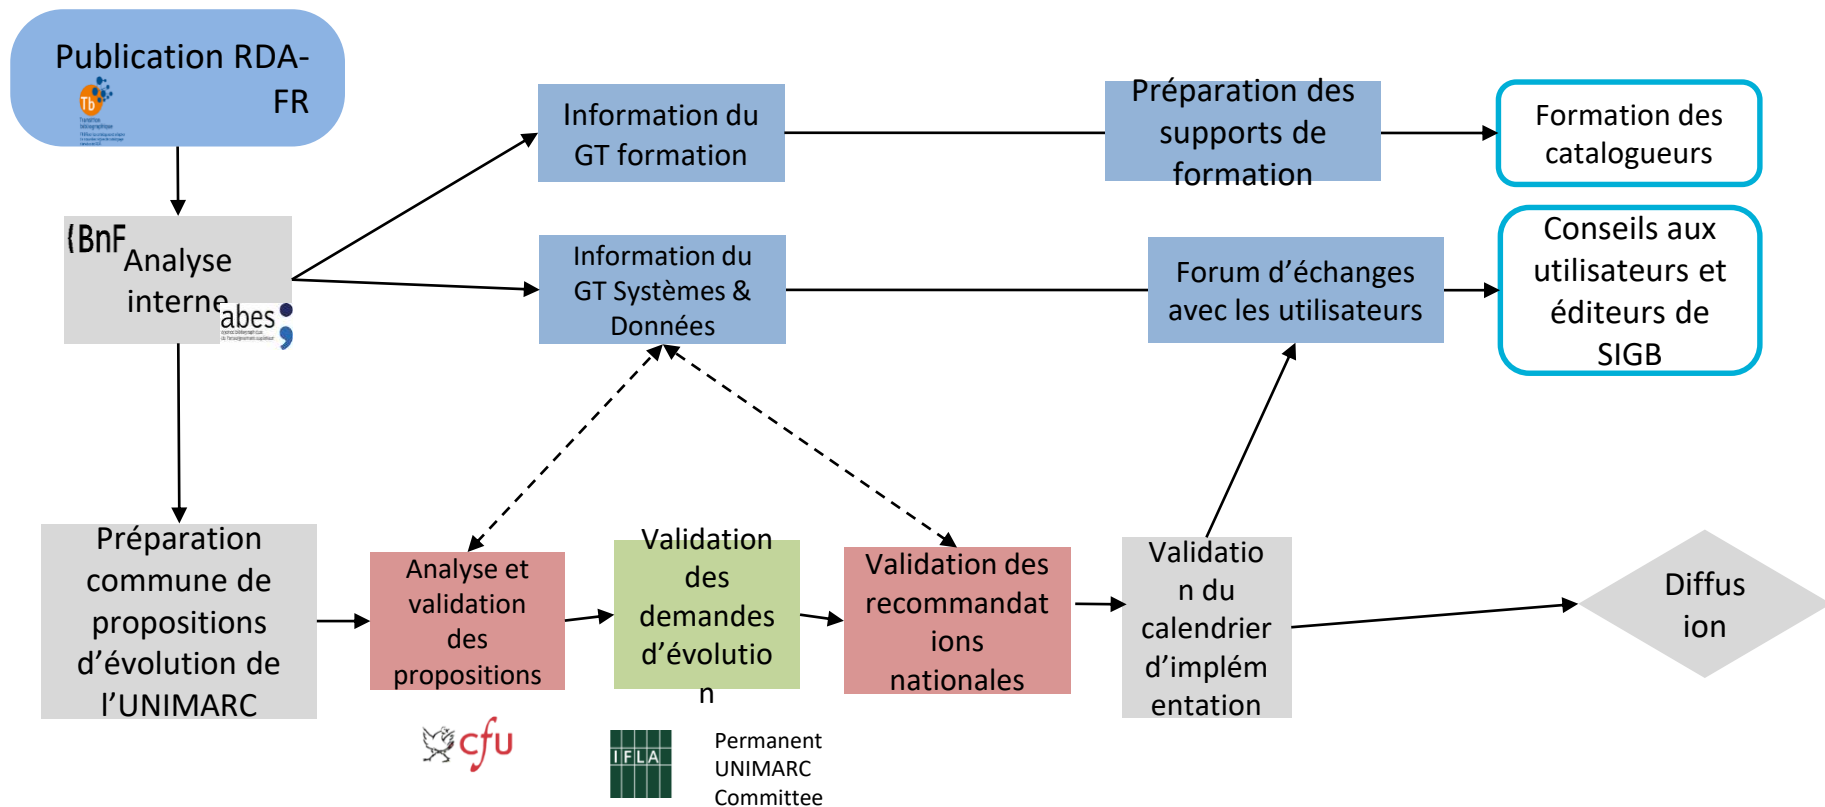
Publication RDA-FR

Tb

BnF

Analyse interne

abes

Information du GT formation

Information du GT Systèmes & Données

Préparation des supports de formation

Formation des catalogueurs

Forum d'échanges avec les utilisateurs

Conseils aux utilisateurs et éditeurs de SIGB

Préparation commune de propositions d'évolution de l'UNIMARC

Analyse et validation des propositions

Validation des demandes d'évolution

Validation des recommandations nationales

Validation du calendrier d'implémentation

Diffusion

cfu

IFLA

Permanent UNIMARC Committee